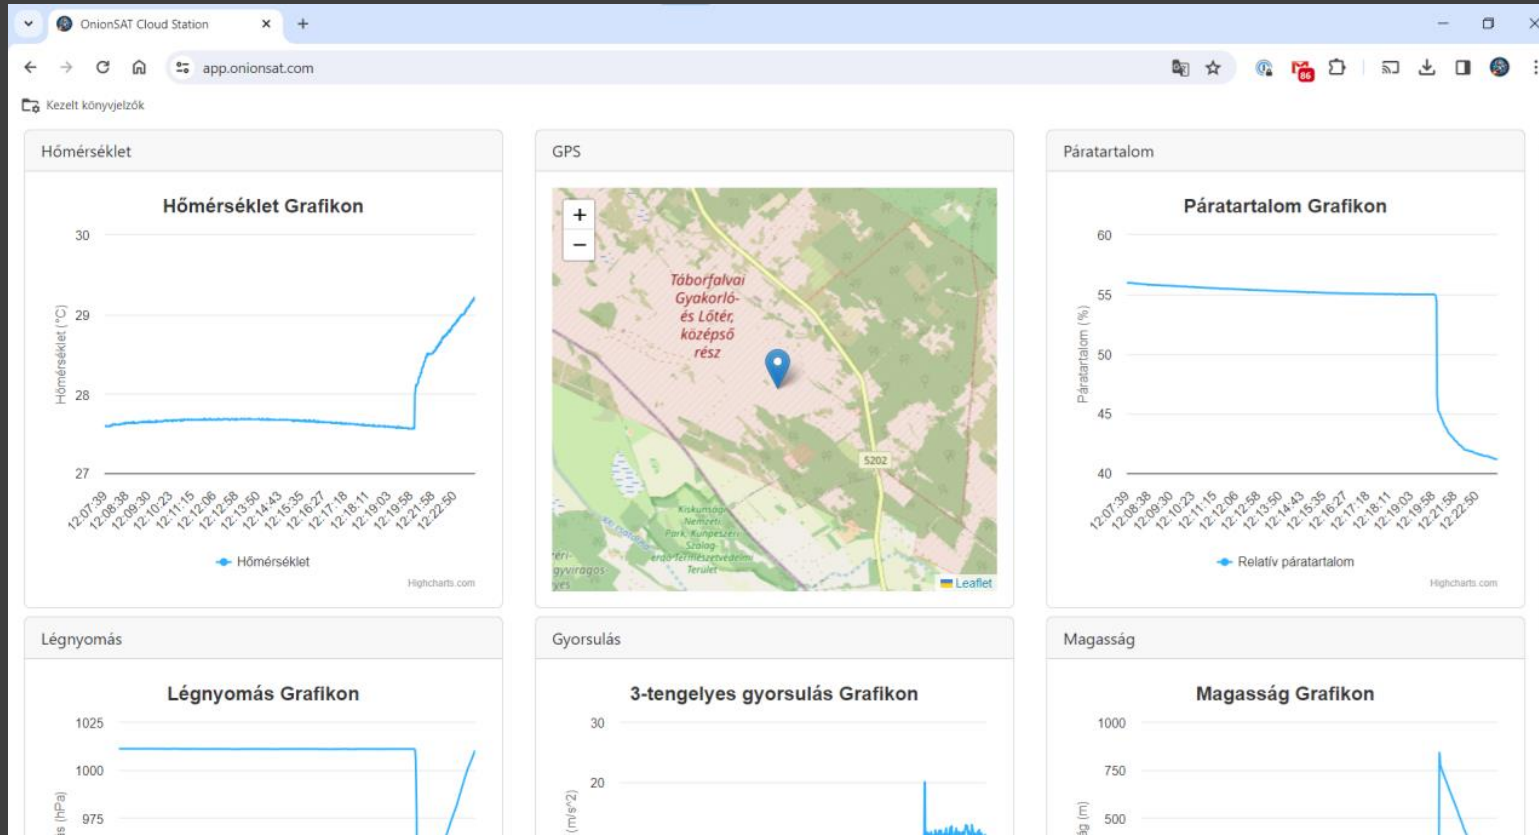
OnionSAT Cloud Station
app.onionsat.com
Kezelt könyvjelzők

Hőmérséklet

Hőmérséklet Grafikon

30
29
28
27
Hőmérséklet (°C)
12:07:39 12:08:38 12:09:30 12:10:23 12:11:15 12:12:06 12:12:58 12:13:50 12:14:43 12:15:35 12:16:27 12:17:18 12:18:11 12:19:03 12:19:58 12:21:58 12:22:50

Hőmérséklet
Highcharts.com

GPS

+
−
Táborfalvai Gyakorló- és Lőtér, középső rész
5202
Kiskunsági Nemzeti Park, Kunpeszéri Szálag erdő Természetvédelmi Terület
Leaflet

Páratartalom

Páratartalom Grafikon

60
55
50
45
40
Páratartalom (%)
12:07:39 12:08:38 12:09:30 12:10:23 12:11:15 12:12:06 12:12:58 12:13:50 12:14:43 12:15:35 12:16:27 12:17:18 12:18:11 12:19:03 12:19:58 12:21:58 12:22:50

Relatív páratartalom
Highcharts.com

Légnyomás

Légnyomás Grafikon

1025
1000
975

Gyorsulás

3-tengelyes gyorsulás Grafikon

30
20
(m/s^2)

Magasság

Magasság Grafikon

1000
750
500